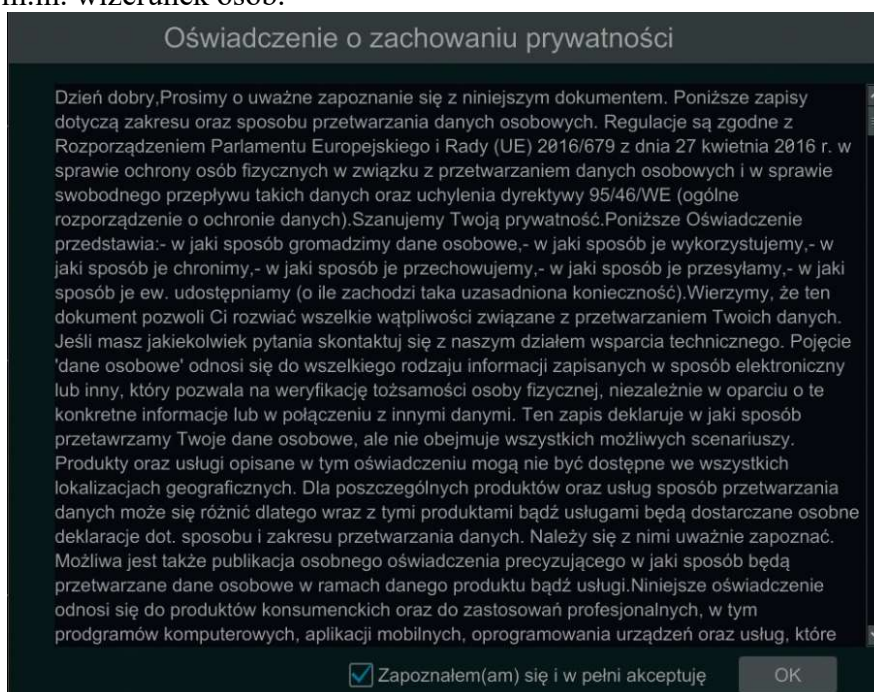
in.in. wizerunek osób.

Oświadczenie o zachowaniu prywatności

Dzień dobry,Prosimy o uważne zapoznanie się z niniejszym dokumentem. Poniższe zapisy dotyczą zakresu oraz sposobu przetwarzania danych osobowych. Regulacje są zgodne z Rozporządzeniem Parlamentu Europejskiego i Rady (UE) 2016/679 z dnia 27 kwietnia 2016 r. w sprawie ochrony osób fizycznych w związku z przetwarzaniem danych osobowych i w sprawie swobodnego przepływu takich danych oraz uchylenia dyrektywy 95/46/WE (ogólne rozporządzenie o ochronie danych).Szanujemy Twoją prywatność.Poniższe Oświadczenie przedstawia:- w jaki sposób gromadzimy dane osobowe,- w jaki sposób je wykorzystujemy,- w jaki sposób je chronimy,- w jaki sposób je przechowujemy,- w jaki sposób je przesyłamy,- w jaki sposób je ew. udostępniamy (o ile zachodzi taka uzasadniona konieczność).Wierzymy, że ten dokument pozwoli Ci rozwiać wszelkie wątpliwości związane z przetwarzaniem Twoich danych. Jeśli masz jakiekolwiek pytania skontaktuj się z naszym działem wsparcia technicznego. Pojęcie 'dane osobowe' odnosi się do wszelkiego rodzaju informacji zapisanych w sposób elektroniczny lub inny, który pozwala na weryfikację tożsamości osoby fizycznej, niezależnie w oparciu o te konkretne informacje lub w połączeniu z innymi danymi. Ten zapis deklaruje w jaki sposób przetawrzamy Twoje dane osobowe, ale nie obejmuje wszystkich możliwych scenariuszy. Produkty oraz usługi opisane w tym oświadczeniu mogą nie być dostępne we wszystkich lokalizacjach geograficznych. Dla poszczególnych produktów oraz usług sposób przetwarzania danych może się różnić dlatego wraz z tymi produktami bądź usługami będą dostarczane osobne deklaracje dot. sposobu i zakresu przetwarzania danych. Należy się z nimi uważnie zapoznać. Możliwa jest także publikacja osobnego oświadczenia precyzującego w jaki sposób będą przetwarzane dane osobowe w ramach danego produktu bądź usługi.Niniejsze oświadczenie odnosi się do produktów konsumenckich oraz do zastosowań profesjonalnych, w tym prodgramów komputerowych, aplikacji mobilnych, oprogramowania urządzeń oraz usług, które

Zapoznałem(am) się i w pełni akceptuję

OK